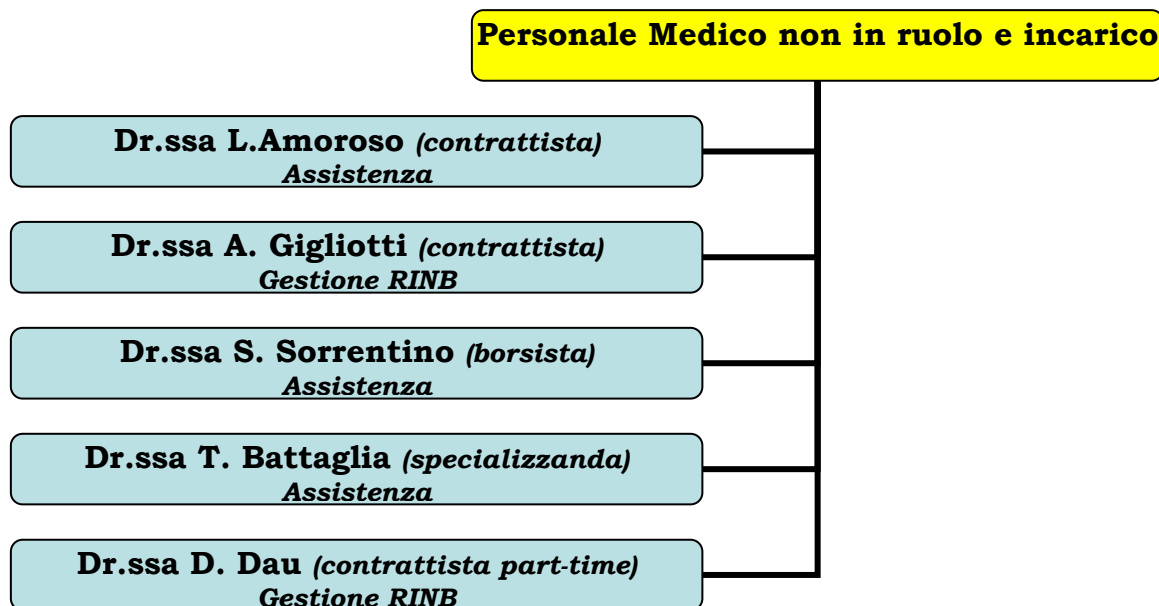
Personale Medico non in ruolo e incarico

Dr.ssa L.Amoroso *(contrattista)*
*Assistenza*

Dr.ssa A. Gigliotti *(contrattista)*
*Gestione RINB*

Dr.ssa S. Sorrentino *(borsista)*
*Assistenza*

Dr.ssa T. Battaglia *(specializzanda)*
*Assistenza*

Dr.ssa D. Dau *(contrattista part-time)*
*Gestione RINB*